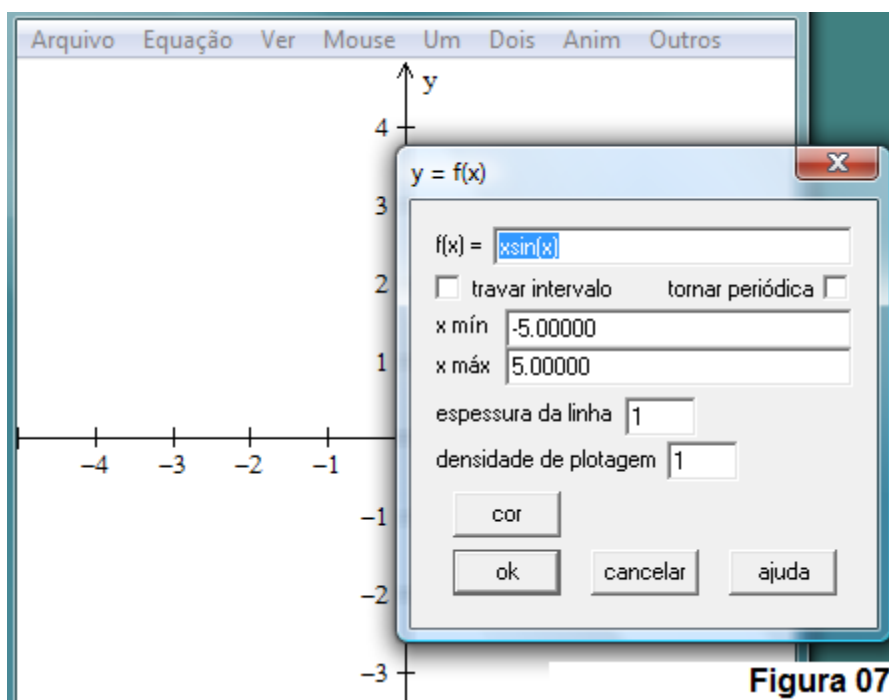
Arquivo Equação Ver Mouse Um Dois Anim Outros

y

4

3

2

1

−4 −3 −2 −1

−1

−2

−3

y = f(x)

f(x) = xsin(x)

travar intervalo

tornar periódica

x mín -5.00000

x máx 5.00000

espessura da linha 1

densidade de plotagem 1

cor

ok

cancelar

ajuda

Figura 07